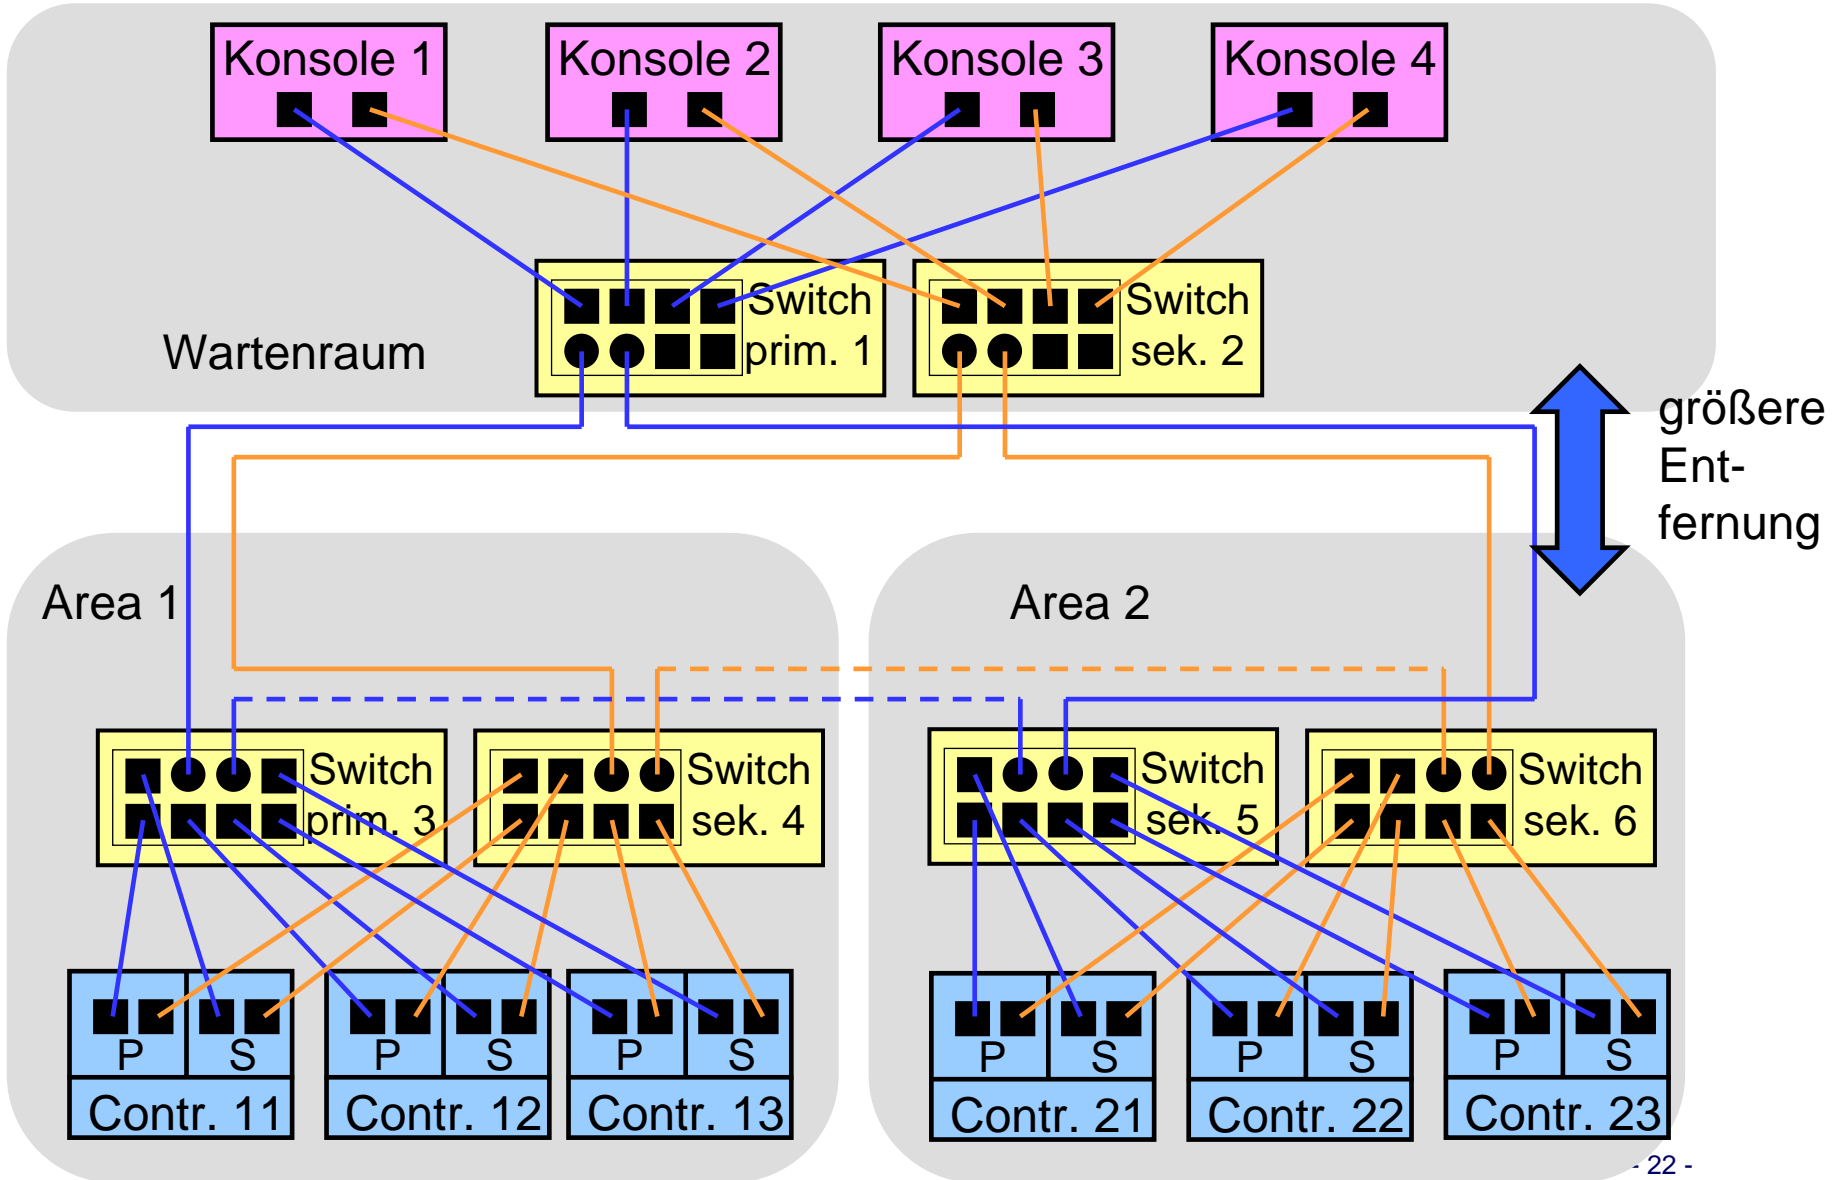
Konsole 1

Konsole 2

Konsole 3

Konsole 4

Wartenraum

Switch prim. 1

Switch sek. 2

größere Entfernung

Area 1

Area 2

Switch prim. 3

Switch sek. 4

Switch sek. 5

Switch sek. 6

P S
Contr. 11

P S
Contr. 12

P S
Contr. 13

P S
Contr. 21

P S
Contr. 22

P S
Contr. 23

- 22 -